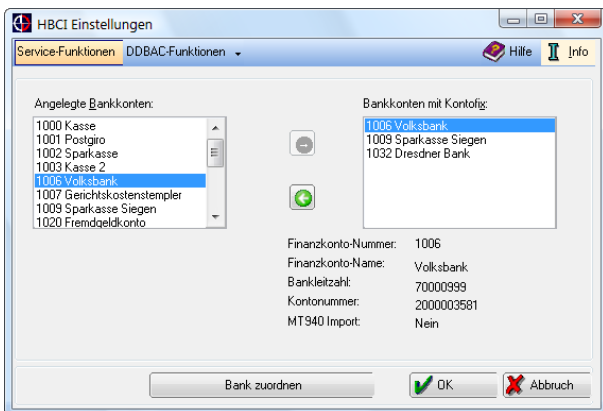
HBCI Einstellungen

Service-Funktionen DDBAC-Funktionen Hilfe Info

Angelegte Bankkonten:
1000 Kasse
1001 Postgiro
1002 Sparkasse
1003 Kasse 2
1006 Volksbank
1007 Gerichtskostenstempler
1009 Sparkasse Siegen
1020 Fremdgeldkonto

Bankkonten mit Kontofix:
1006 Volksbank
1009 Sparkasse Siegen
1032 Dresdner Bank

Finanzkonto-Nummer: 1006
Finanzkonto-Name: Volksbank
Bankleitzahl: 70000999
Kontonummer: 2000003581
MT940 Import: Nein

Bank zuordnen
OK
Abbruch